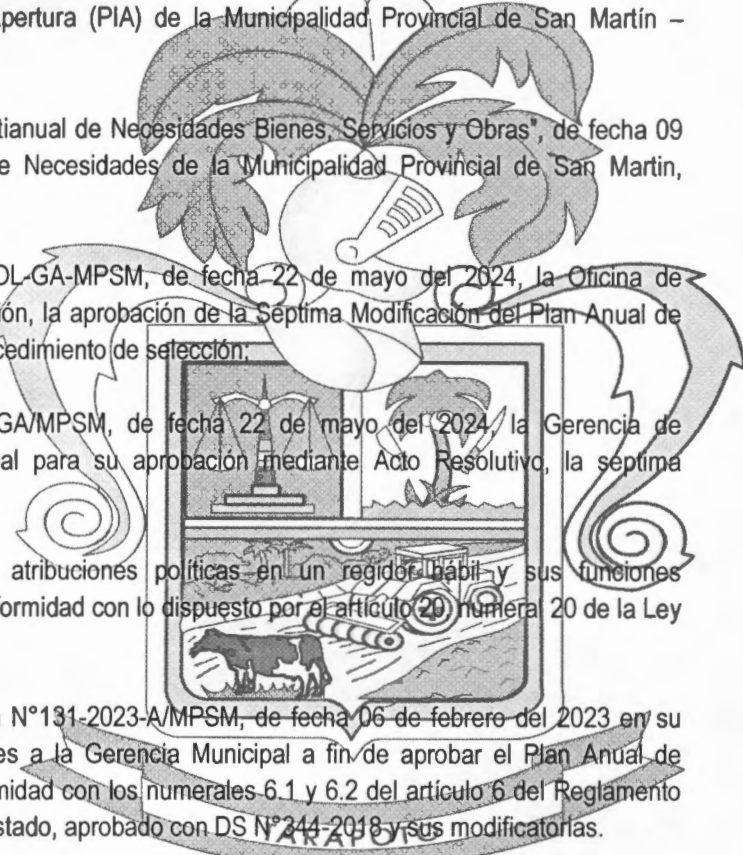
pertura (PIA) de la Municipalidad Provincial de San Martín –

tianual de Necesidades Bienes, Servicios y Obras", de fecha 09 e Necesidades de la Municipalidad Provincial de San Martin,

OL-GA-MPSM, de fecha 22 de mayo del 2024, la Oficina de ón, la aprobación de la Séptima Modificación del Plan Anual de cedimiento de selección;

GA/MPSM, de fecha 22 de mayo del 2024, la Gerencia de al para su aprobación mediante Acto Resolutivo, la séptima

atribuciones políticas en un regidor hábil y sus funciones formidad con lo dispuesto por el artículo 20 numeral 20 de la Ley

N°131-2023-A/MPSM, de fecha 06 de febrero del 2023 en su es a la Gerencia Municipal a fin de aprobar el Plan Anual de midad con los numerales 6.1 y 6.2 del artículo 6 del Reglamento stado, aprobado con DS N°344-2018 y sus modificatorias.